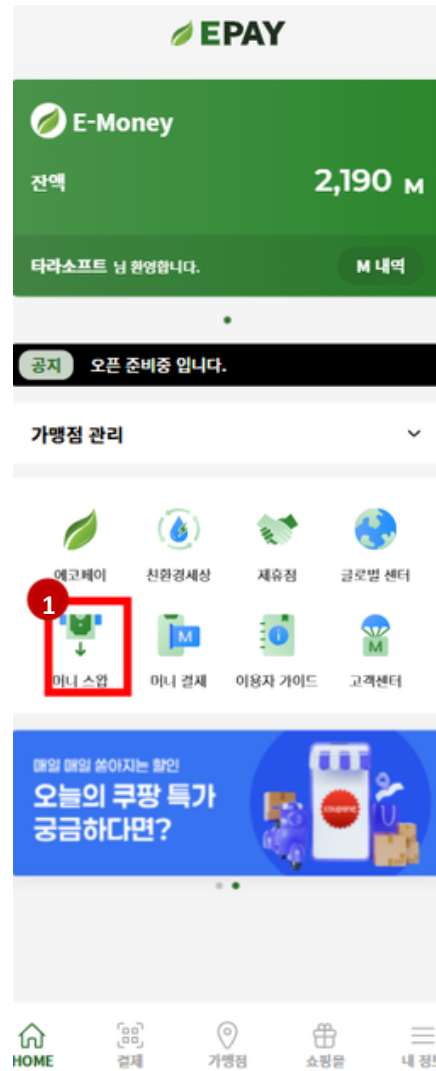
EPAY

E-Money

잔액 2,190 M

타라소프트 님 환영합니다. M 내역

공지 오픈 준비중 입니다.

가맹점 관리

에코페이 친환경세상 제휴점 글로벌 센터

1

머니 스왑 머니 결제 이용자 가이드 고객센터

매일 매일 쏟아지는 할인
오늘의 쿠팡 특가 궁금하다면?

coupang

HOME 결제 가맹점 쇼핑몰 내 정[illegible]